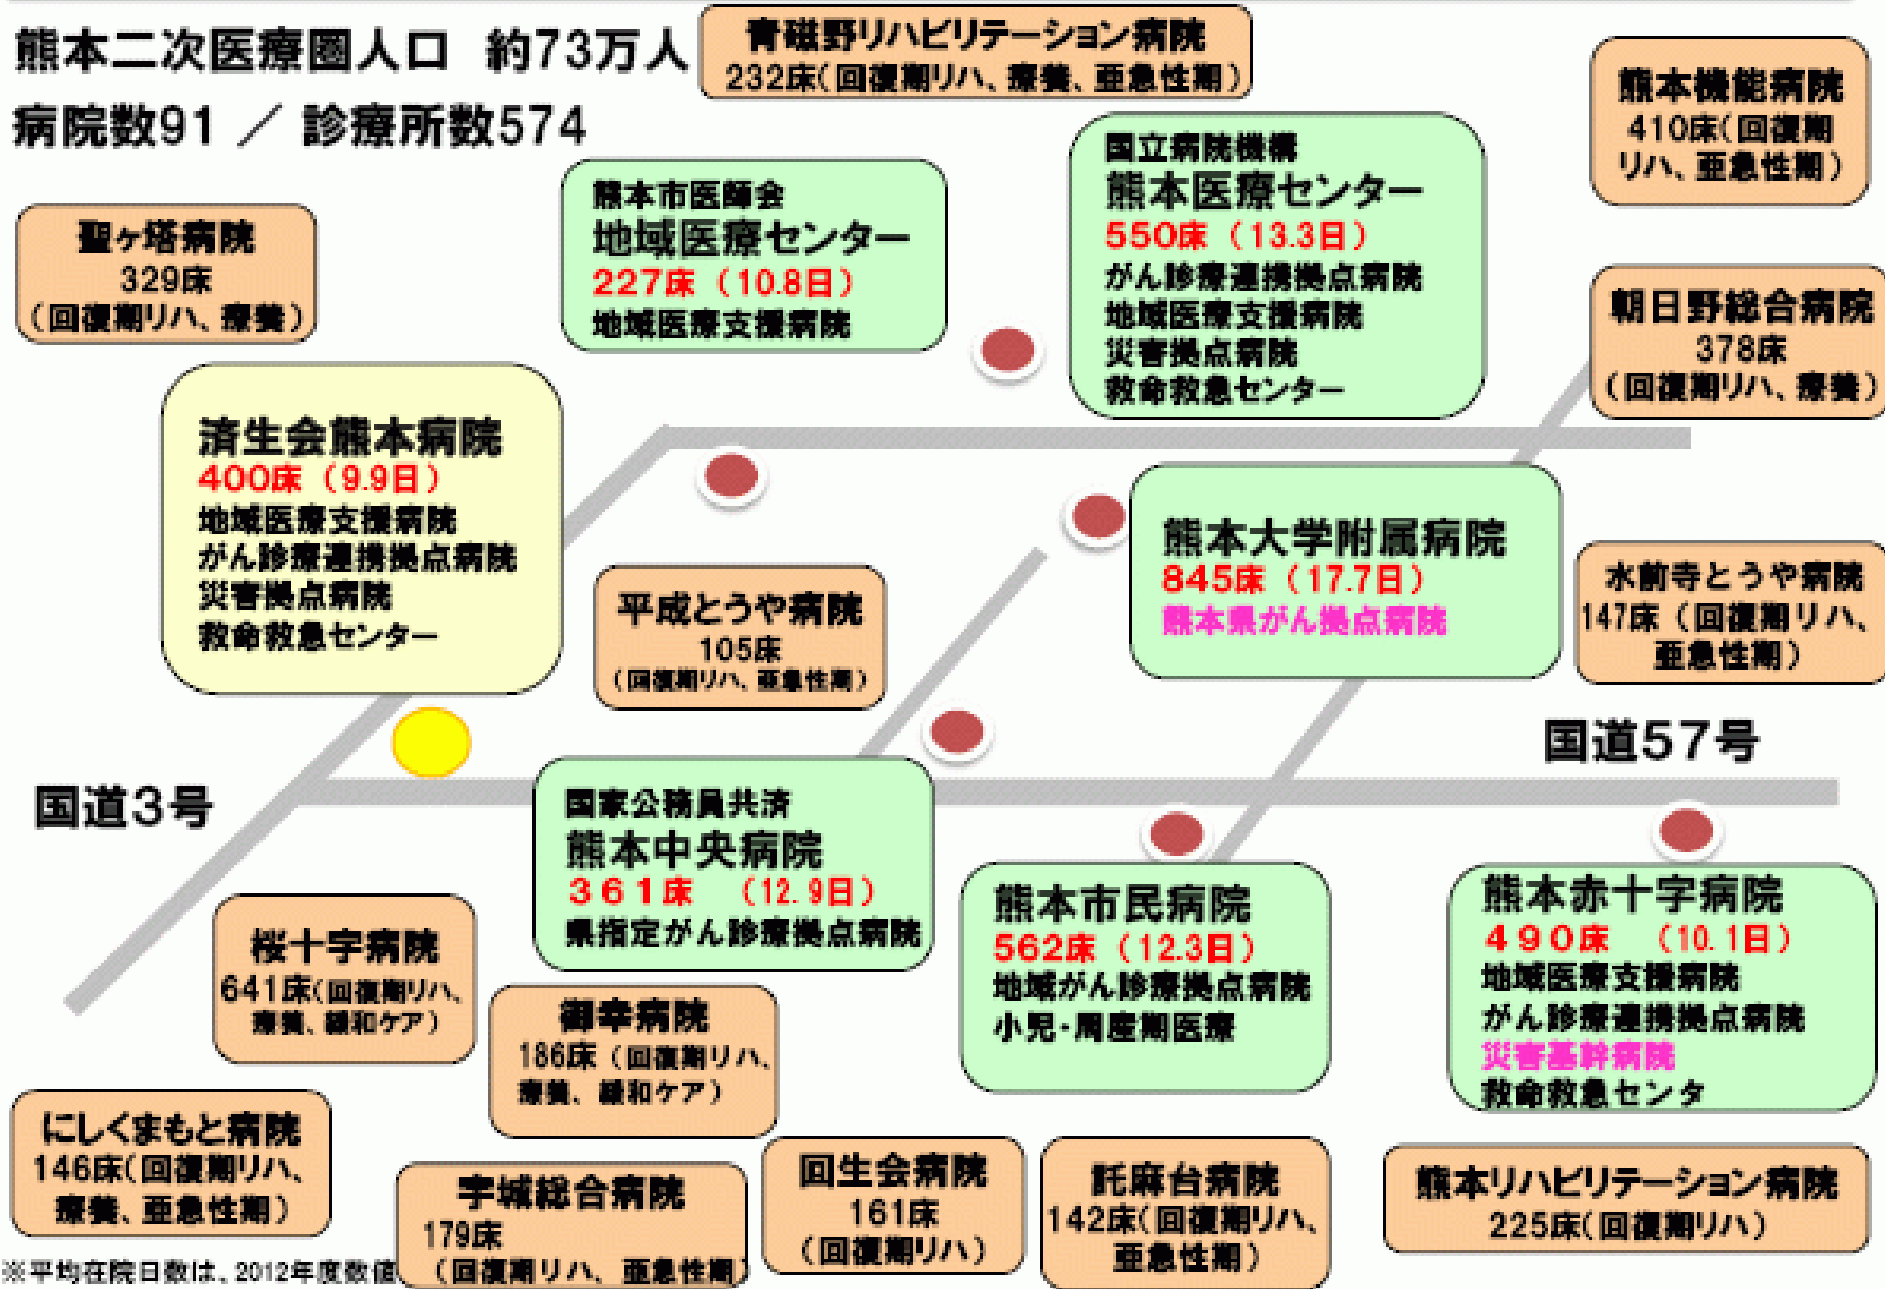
熊本二次医療圏人口　約73万人
病院数91 ／ 診療所数574

青磁野リハビリテーション病院
232床（回復期リハ、療養、亜急性期）

熊本機能病院
410床（回復期リハ、亜急性期）

聖ヶ塔病院
329床
（回復期リハ、療養）

熊本市医師会
地域医療センター
227床（10.8日）
地域医療支援病院

国立病院機構
熊本医療センター
550床（13.3日）
がん診療連携拠点病院
地域医療支援病院
災害拠点病院
救命救急センター

朝日野総合病院
378床
（回復期リハ、療養）

済生会熊本病院
400床（9.9日）
地域医療支援病院
がん診療連携拠点病院
災害拠点病院
救命救急センター

熊本大学附属病院
845床（17.7日）
熊本県がん拠点病院

平成とうや病院
105床
（回復期リハ、亜急性期）

水前寺とうや病院
147床（回復期リハ、亜急性期）

国道57号

国道3号

国家公務員共済
熊本中央病院
361床　（12.9日）
県指定がん診療拠点病院

熊本市民病院
562床（12.3日）
地域がん診療拠点病院
小児・周産期医療

熊本赤十字病院
490床　（10.1日）
地域医療支援病院
がん診療連携拠点病院
災害基幹病院
救命救急センタ

桜十字病院
641床（回復期リハ、療養、緩和ケア）

御幸病院
186床（回復期リハ、療養、緩和ケア）

にしくまもと病院
146床（回復期リハ、療養、亜急性期）

宇城総合病院
179床
（回復期リハ、亜急性期）

回生会病院
161床
（回復期リハ）

託麻台病院
142床（回復期リハ、亜急性期）

熊本リハビリテーション病院
225床（回復期リハ）

※平均在院日数は、2012年度数値